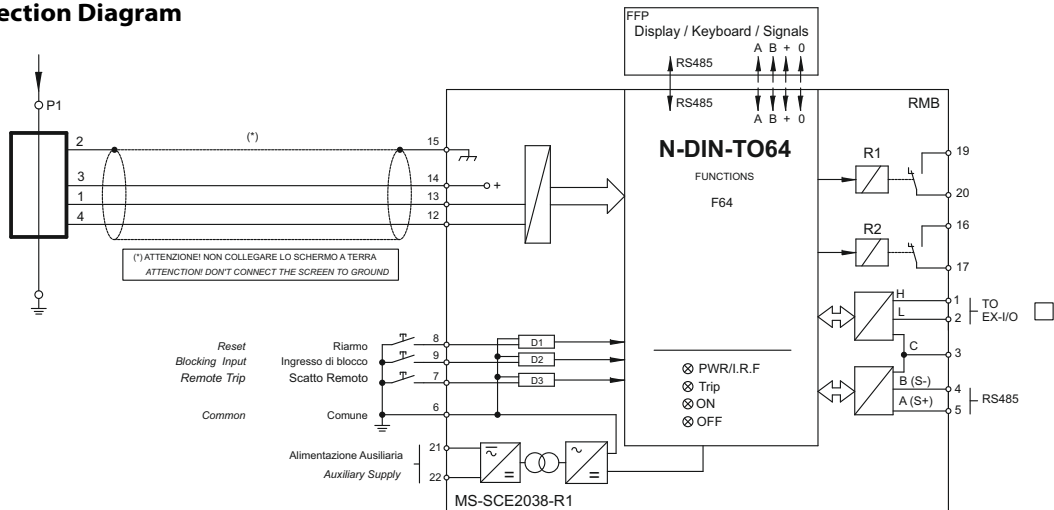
ection Diagram

FFP
Display / Keyboard / Signals
A B + 0
RS485

RS485
A B + 0
RMB

P1
2
3
1
4
(*)
15
14
13
12
+

N-DIN-TO64
FUNCTIONS
F64

R1
19
20
R2
16
17

(*) ATTENZIONE! NON COLLEGARE LO SCHERMO A TERRA
ATTENTION! DON'T CONNECT THE SCREEN TO GROUND

H
L
1
2
TO
EX-I/O
C
3
B (S-)
A (S+)
4
5
RS485

Reset
Riarmo
8
Blocking Input
Ingresso di blocco
9
Remote Trip
Scatto Remoto
7
D1
D2
D3
Common
Comune
6

⊗ PWR/I.R.F
⊗ Trip
⊗ ON
⊗ OFF

Alimentazione Ausiliaria
Auxiliary Supply
21
22
MS-SCE2038-R1